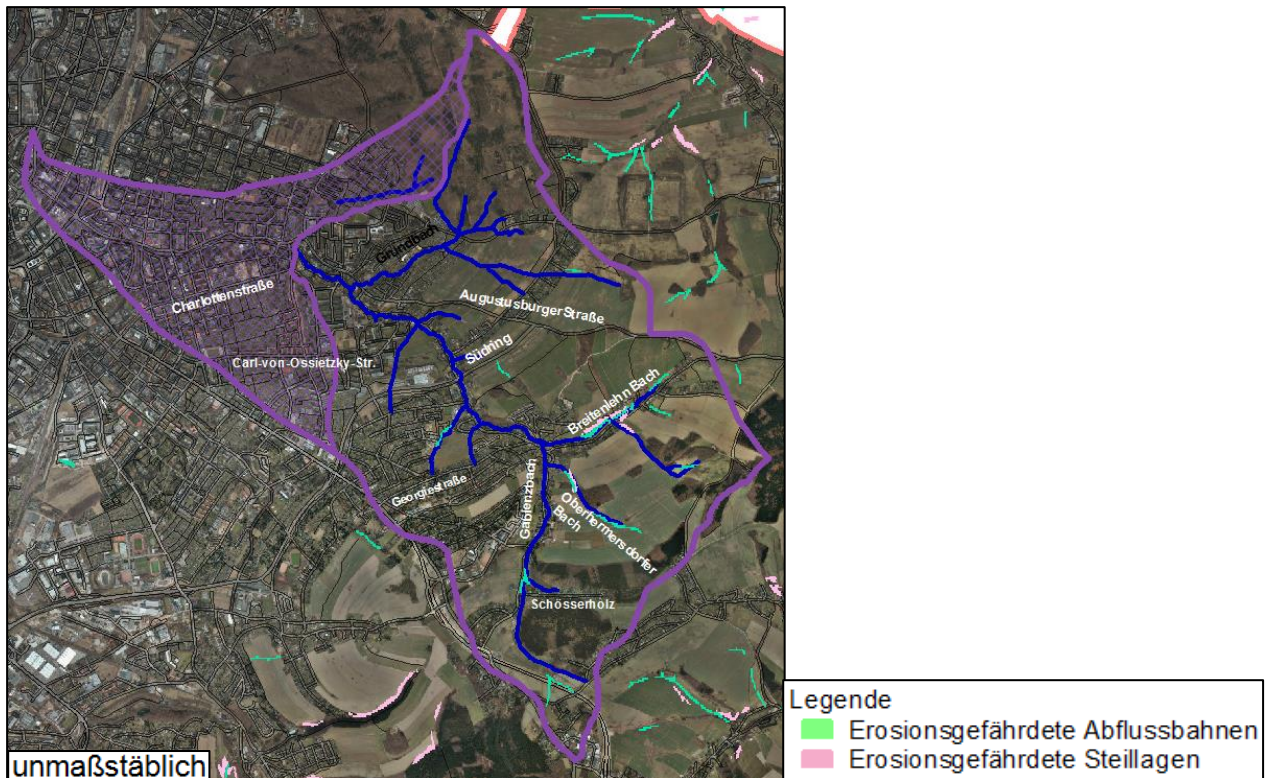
Grundbach
Augustusburger Straße
Charlottenstraße
Südring
Carl-von-Ossietzky-Str.
Breitenlehn Bach
Georgistraße
Gablenzbach
Oberhermersdorfer Bach
Schösserholz
unmaßstäblich

Legende
Erosionsgefährdete Abflussbahnen
Erosionsgefährdete Steillagen